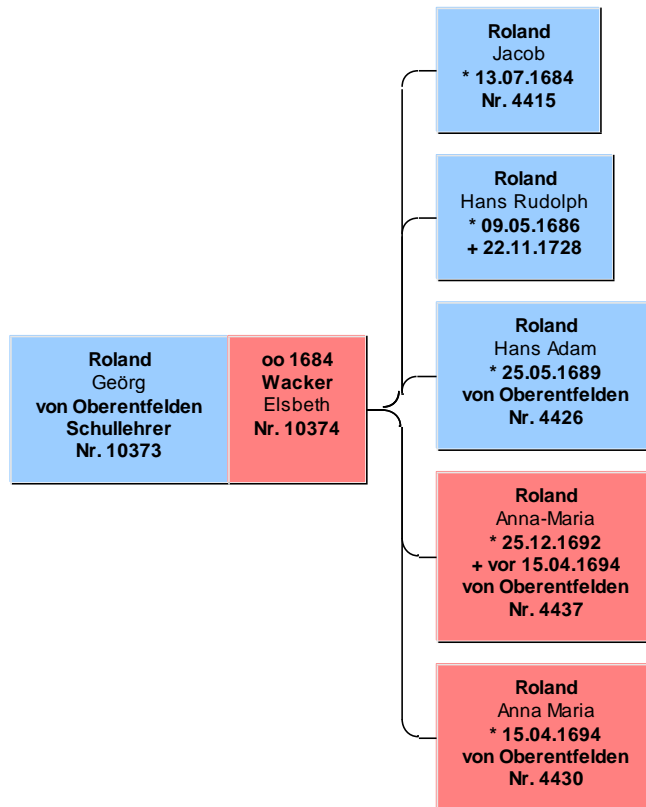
Roland
Geörg
von Oberentfelden
Schullehrer
Nr. 10373

oo 1684
Wacker
Elsbeth
Nr. 10374

Roland
Jacob
* 13.07.1684
Nr. 4415

Roland
Hans Rudolph
* 09.05.1686
+ 22.11.1728

Roland
Hans Adam
* 25.05.1689
von Oberentfelden
Nr. 4426

Roland
Anna-Maria
* 25.12.1692
+ vor 15.04.1694
von Oberentfelden
Nr. 4437

Roland
Anna Maria
* 15.04.1694
von Oberentfelden
Nr. 4430